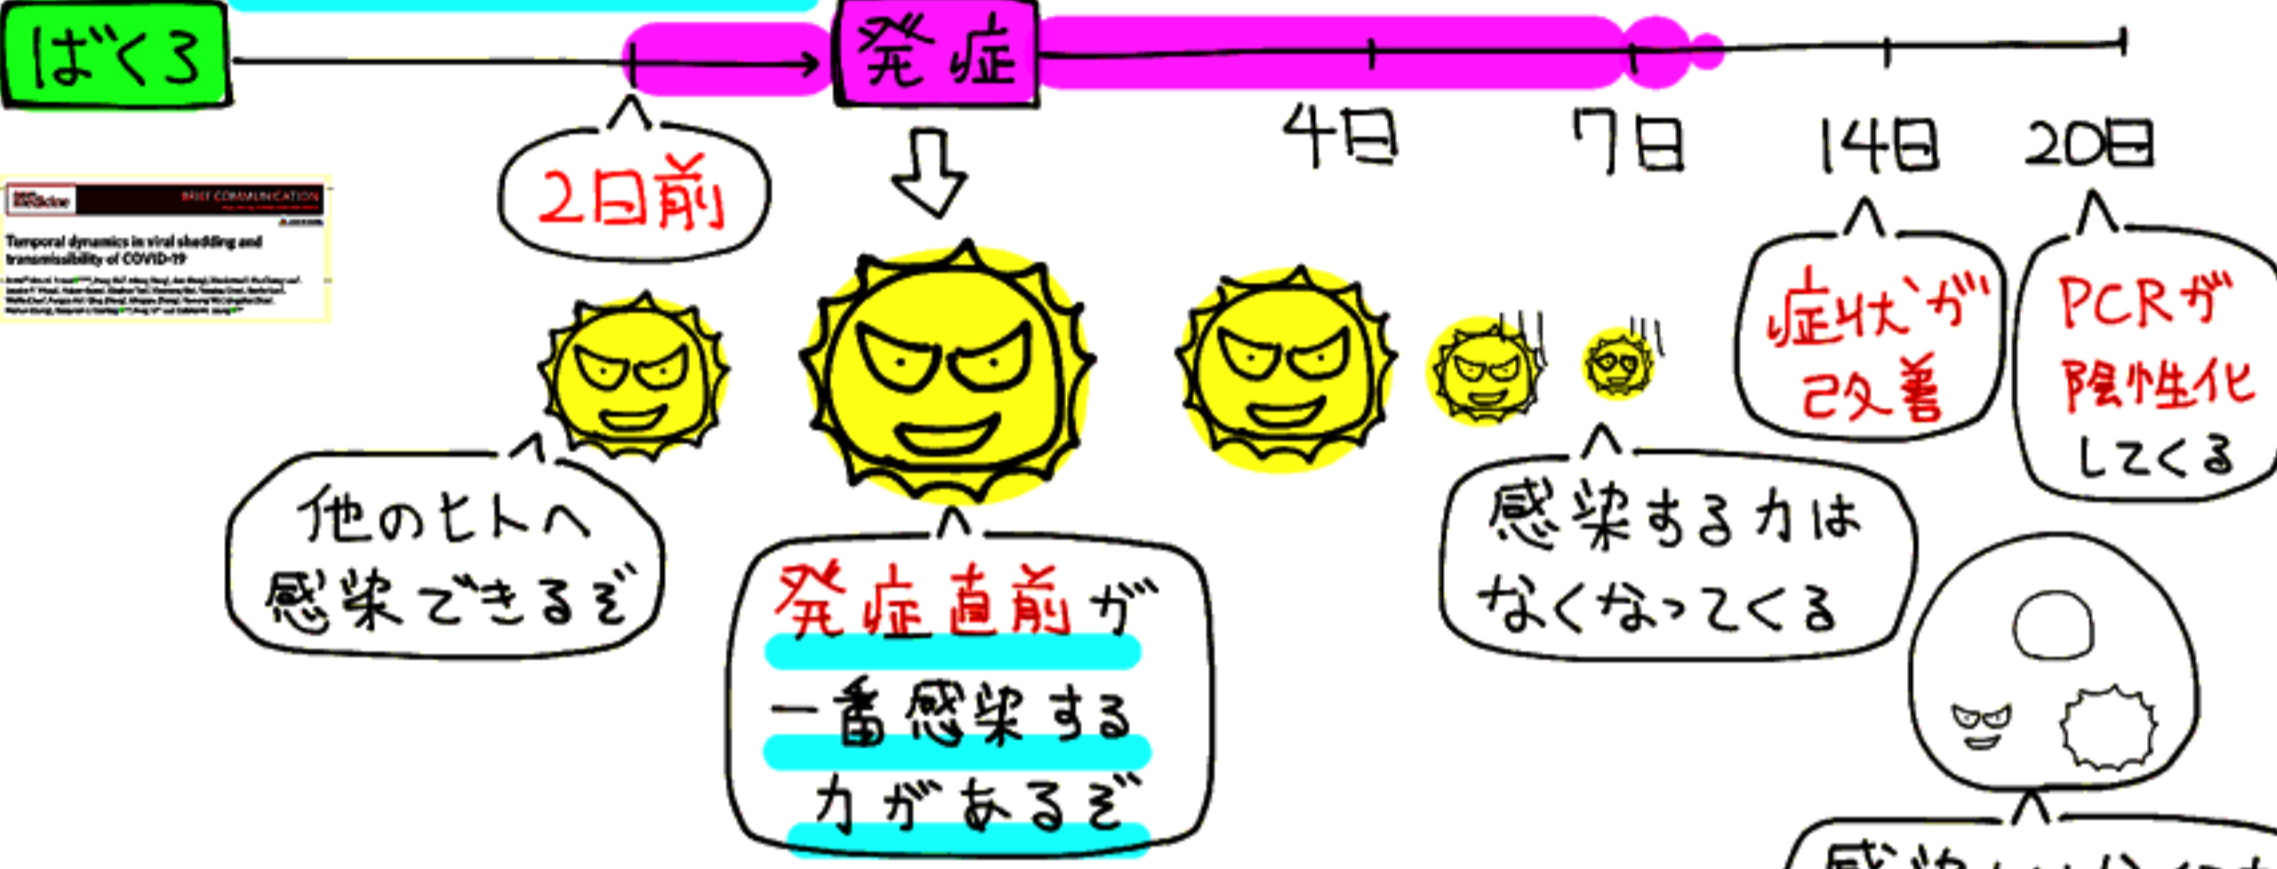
ばくろ

発症

4日 7日 14日 20日

2日前

BRIEF COMMUNICATION

Temporal dynamics in viral shedding and transmissibility of COVID-19

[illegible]

他のヒトへ感染できるぞ

発症直前が一番感染する力があるぞ

症状が改善

PCRが陰性化してくる

感染する力はなくなってくる

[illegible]